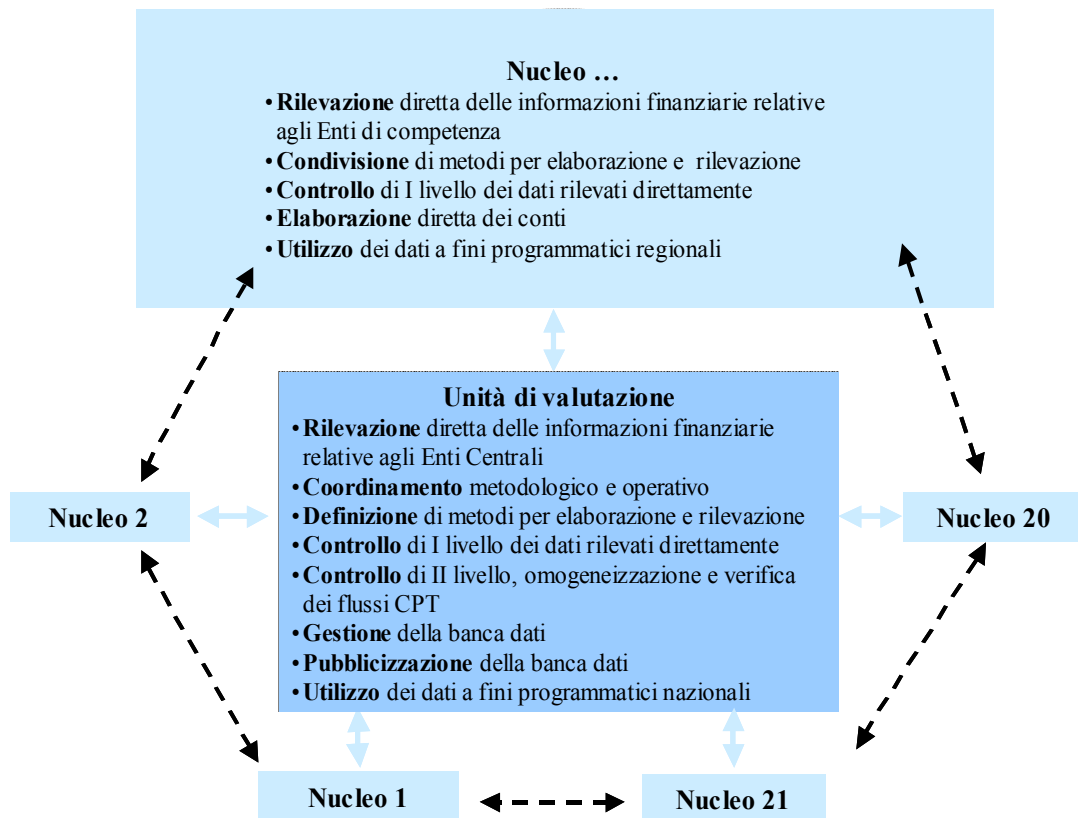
Nucleo …

• Rilevazione diretta delle informazioni finanziarie relative agli Enti di competenza
• Condivisione di metodi per elaborazione e rilevazione
• Controllo di I livello dei dati rilevati direttamente
• Elaborazione diretta dei conti
• Utilizzo dei dati a fini programmatici regionali

Unità di valutazione

• Rilevazione diretta delle informazioni finanziarie relative agli Enti Centrali
• Coordinamento metodologico e operativo
• Definizione di metodi per elaborazione e rilevazione
• Controllo di I livello dei dati rilevati direttamente
• Controllo di II livello, omogeneizzazione e verifica dei flussi CPT
• Gestione della banca dati
• Pubblicizzazione della banca dati
• Utilizzo dei dati a fini programmatici nazionali

Nucleo 2

Nucleo 20

Nucleo 1

Nucleo 21